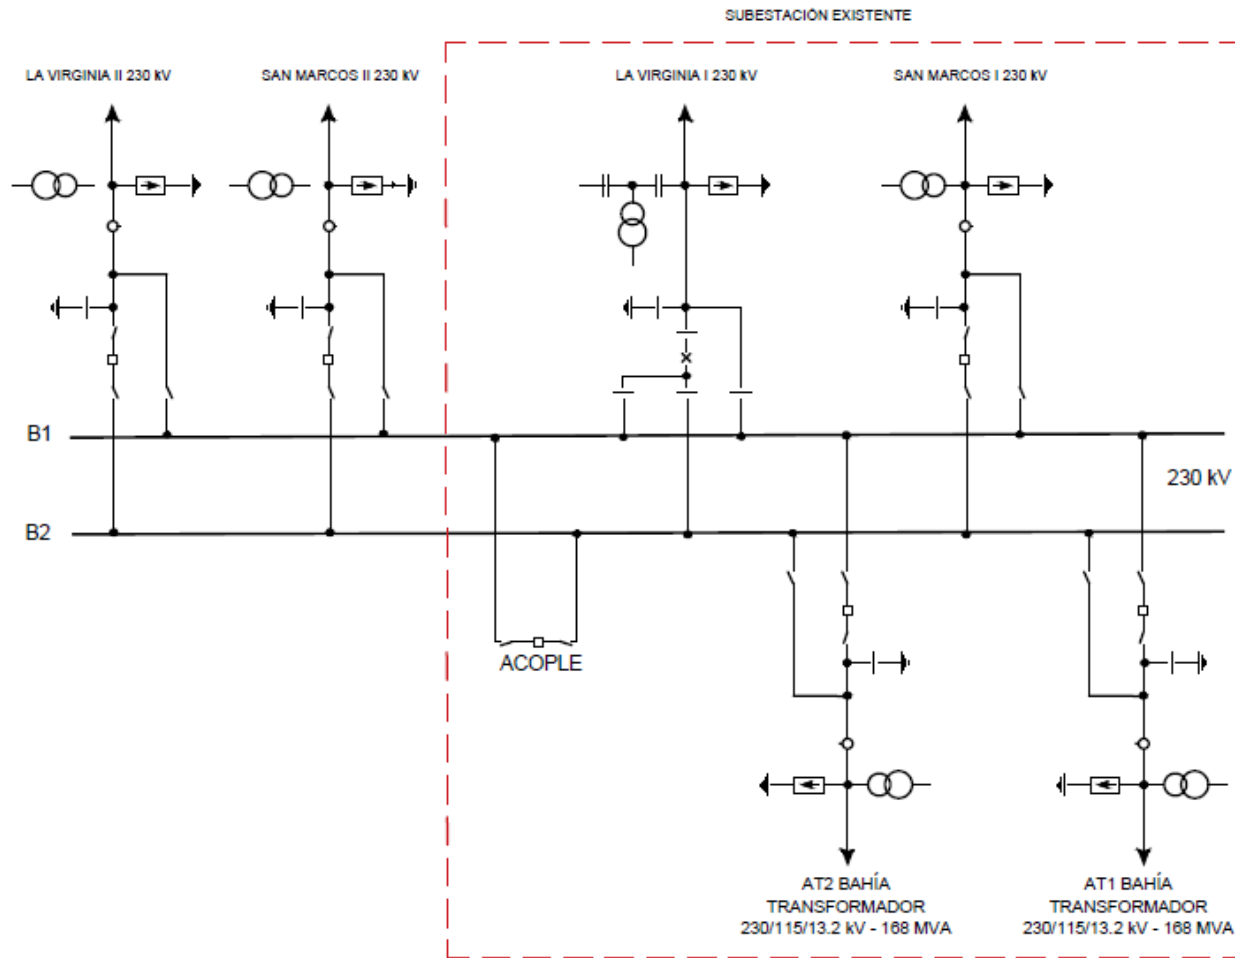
SUBESTACIÓN EXISTENTE

LA VIRGINIA II 230 kV

SAN MARCOS II 230 kV

LA VIRGINIA I 230 kV

SAN MARCOS I 230 kV

B1

B2

230 kV

ACOPLE

AT2 BAHÍA TRANSFORMADOR 230/115/13.2 kV - 168 MVA

AT1 BAHÍA TRANSFORMADOR 230/115/13.2 kV - 168 MVA